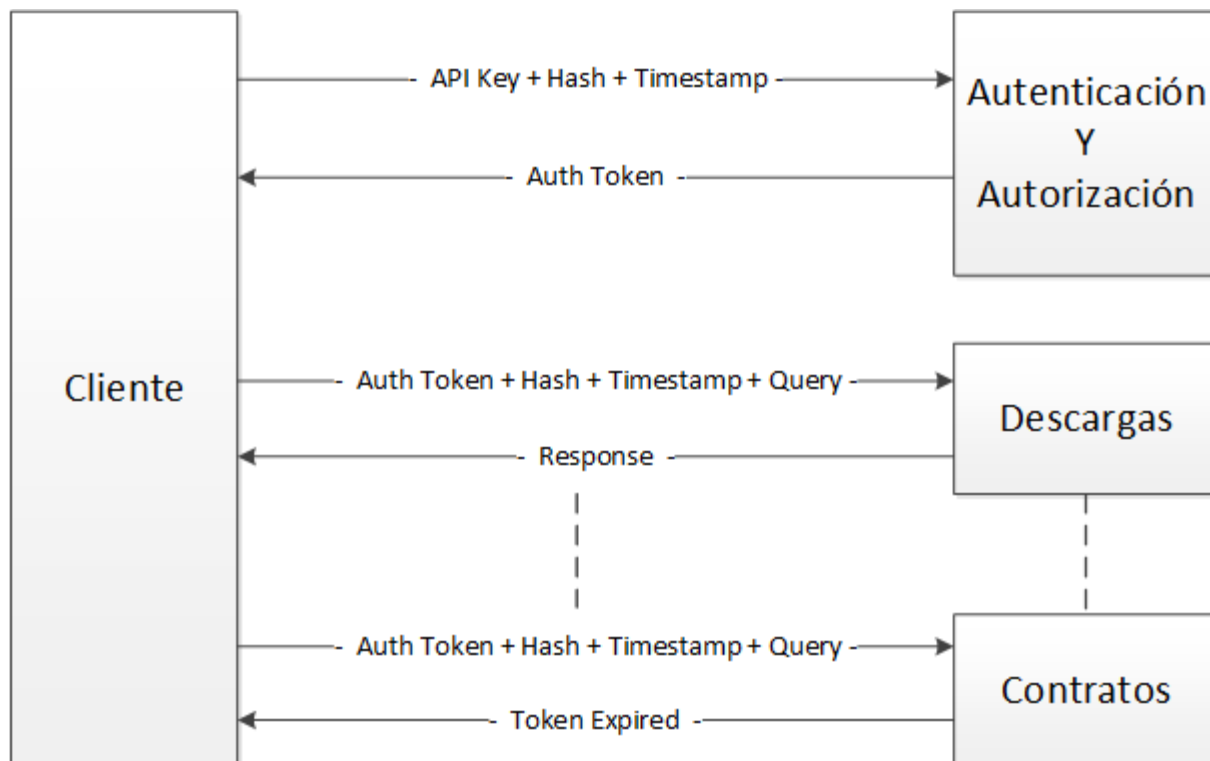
Cliente

- API Key + Hash + Timestamp -

- Auth Token -

Autenticación Y Autorización

- Auth Token + Hash + Timestamp + Query -

- Response -

Descargas

- Auth Token + Hash + Timestamp + Query -

- Token Expired -

Contratos